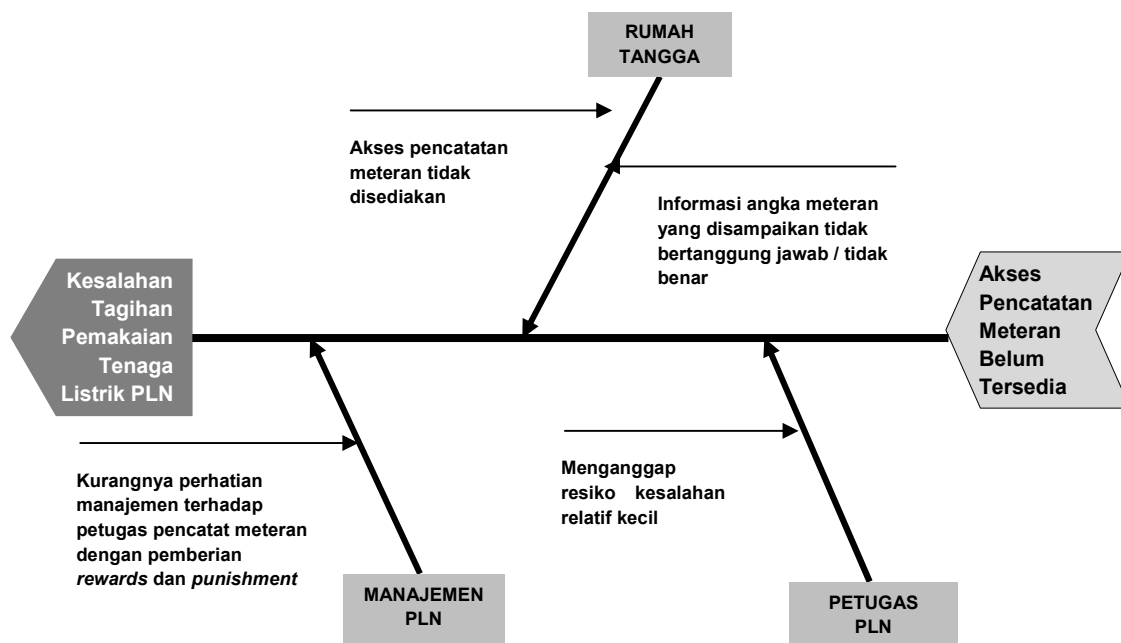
RUMAH TANGGA

Akses pencatatan meteran tidak disediakan

Informasi angka meteran yang disampaikan tidak bertanggung jawab / tidak benar

Kesalahan Tagihan Pemakaian Tenaga Listrik PLN

Akses Pencatatan Meteran Belum Tersedia

Kurangnya perhatian manajemen terhadap petugas pencatat meteran dengan pemberian *rewards* dan *punishment*

Menganggap resiko kesalahan relatif kecil

MANAJEMEN PLN

PETUGAS PLN